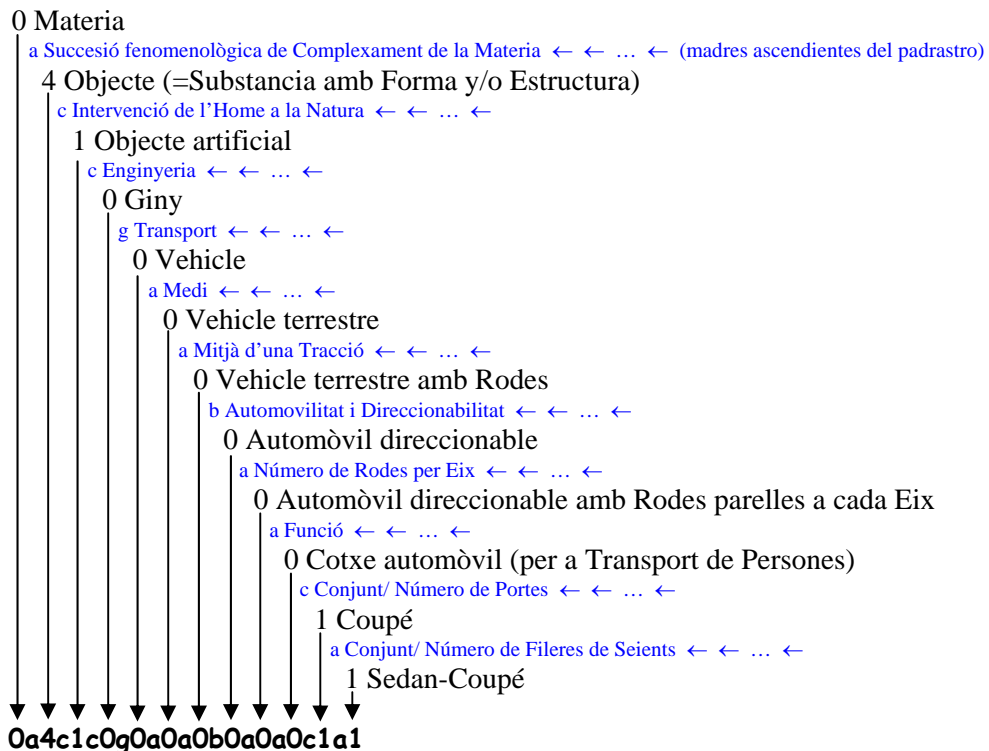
0 Materia

a Succesió fenomenològica de Complexament de la Materia ← ← … ← (madres ascendientes del padrastro)

4 Objecte (=Substancia amb Forma y/o Estructura)

c Intervenció de l'Home a la Natura ← ← … ←

1 Objecte artificial

c Enginyeria ← ← … ←

0 Giny

g Transport ← ← … ←

0 Vehicle

a Medi ← ← … ←

0 Vehicle terrestre

a Mitjà d'una Tracció ← ← … ←

0 Vehicle terrestre amb Rodes

b Automovilitat i Direccionabilitat ← ← … ←

0 Automòvil direccionable

a Número de Rodes per Eix ← ← … ←

0 Automòvil direccionable amb Rodes parelles a cada Eix

a Funció ← ← … ←

0 Cotxe automòvil (per a Transport de Persones)

c Conjunt/ Número de Portes ← ← … ←

1 Coupé

a Conjunt/ Número de Fileres de Seients ← ← … ←

1 Sedan-Coupé

0a4c1c0g0a0a0b0a0a0c1a1